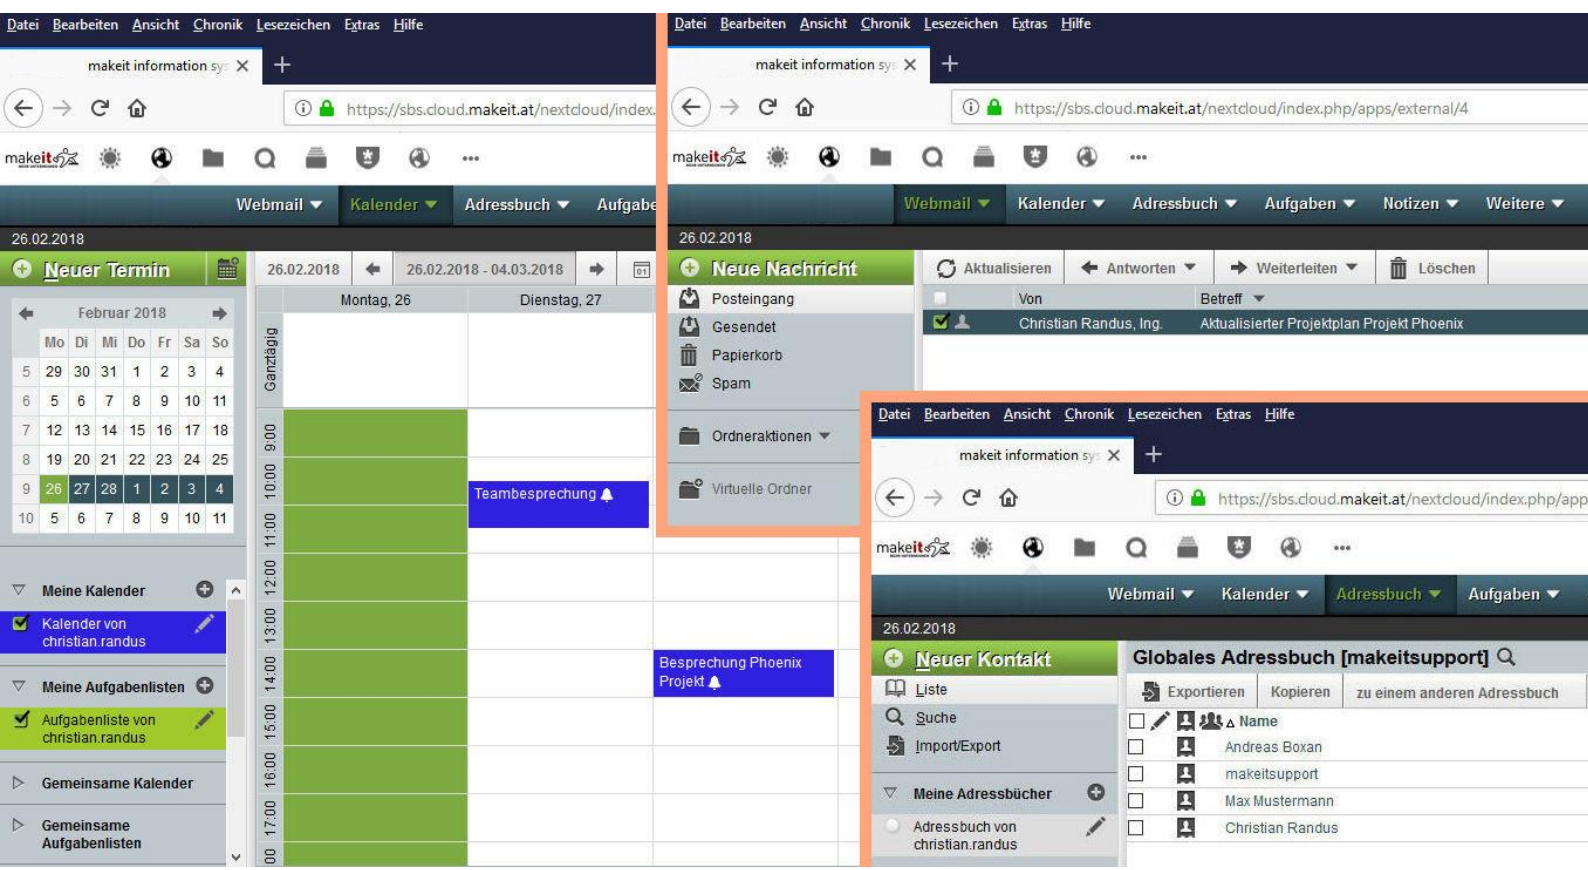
Datei Bearbeiten Ansicht Chronik Lesezeichen Extras Hilfe
makeit information sy ×
https://sbs.cloud.makeit.at/nextcloud/index.
makeit
Webmail Kalender Adressbuch Aufgabe
26.02.2018
Neuer Termin
26.02.2018 26.02.2018 - 04.03.2018
Februar 2018

| | Mo | Di | Mi | Do | Fr | Sa | So |
|---|---|---|---|---|---|---|---|
| 5 | 29 | 30 | 31 | 1 | 2 | 3 | 4 |
| 6 | 5 | 6 | 7 | 8 | 9 | 10 | 11 |
| 7 | 12 | 13 | 14 | 15 | 16 | 17 | 18 |
| 8 | 19 | 20 | 21 | 22 | 23 | 24 | 25 |
| 9 | 26 | 27 | 28 | 1 | 2 | 3 | 4 |
| 10 | 5 | 6 | 7 | 8 | 9 | 10 | 11 |

Meine Kalender
Kalender von christian.randus
Meine Aufgabenlisten
Aufgabenliste von christian.randus
Gemeinsame Kalender
Gemeinsame Aufgabenlisten
Montag, 26 Dienstag, 27
Ganztägig
9:00 10:00 11:00 12:00 13:00 14:00 15:00 16:00 17:00 00
Teambesprechung
Besprechung Phoenix Projekt

Datei Bearbeiten Ansicht Chronik Lesezeichen Extras Hilfe
makeit information sy ×
https://sbs.cloud.makeit.at/nextcloud/index.php/apps/external/4
makeit
Webmail Kalender Adressbuch Aufgaben Notizen Weitere
26.02.2018
Neue Nachricht
Aktualisieren Antworten Weiterleiten Löschen
Posteingang
Gesendet
Papierkorb
Spam
Ordneraktionen
Virtuelle Ordner
Von Betreff
Christian Randus, Ing. Aktualisierter Projektplan Projekt Phoenix

Datei Bearbeiten Ansicht Chronik Lesezeichen Extras Hilfe
makeit information sy ×
https://sbs.cloud.makeit.at/nextcloud/index.php/app
makeit
Webmail Kalender Adressbuch Aufgaben
26.02.2018
Neuer Kontakt
Globales Adressbuch [makeitsupport]
Liste
Suche
Import/Export
Meine Adressbücher
Adressbuch von christian.randus
Exportieren Kopieren zu einem anderen Adressbuch
Name
Andreas Boxan
makeitsupport
Max Mustermann
Christian Randus